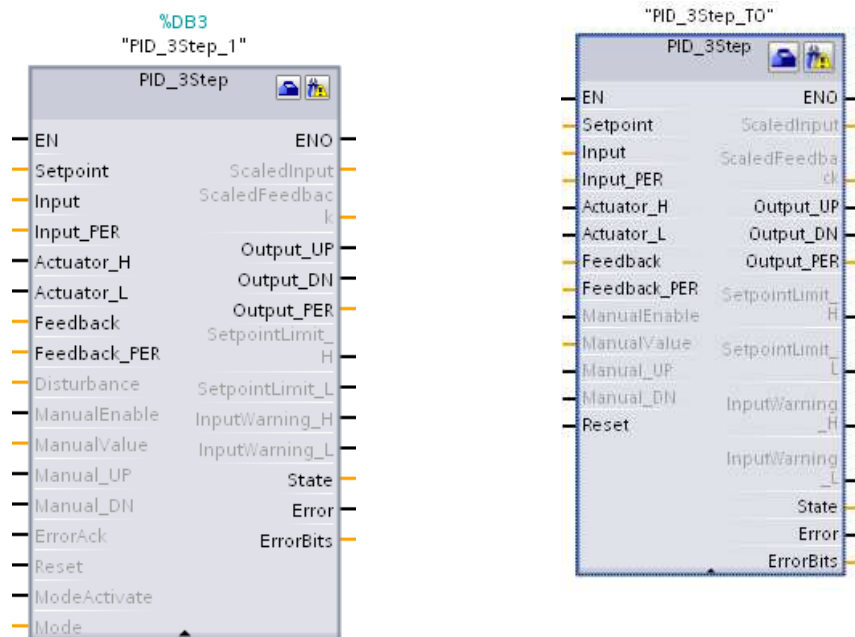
%DB3
"PID_3Step_1"

PID_3Step

EN
Setpoint
Input
Input_PER
Actuator_H
Actuator_L
Feedback
Feedback_PER
Disturbance
ManualEnable
ManualValue
Manual_UP
Manual_DN
ErrorAck
Reset
ModeActivate
Mode

ENO
ScaledInput
ScaledFeedback
Output_UP
Output_DN
Output_PER
SetpointLimit_H
SetpointLimit_L
InputWarning_H
InputWarning_L
State
Error
ErrorBits

"PID_3Step_TO"

PID_3Step

EN
Setpoint
Input
Input_PER
Actuator_H
Actuator_L
Feedback
Feedback_PER
ManualEnable
ManualValue
Manual_UP
Manual_DN
Reset

ENO
ScaledInput
ScaledFeedback
Output_UP
Output_DN
Output_PER
SetpointLimit_H
SetpointLimit_L
InputWarning_H
InputWarning_L
State
Error
ErrorBits